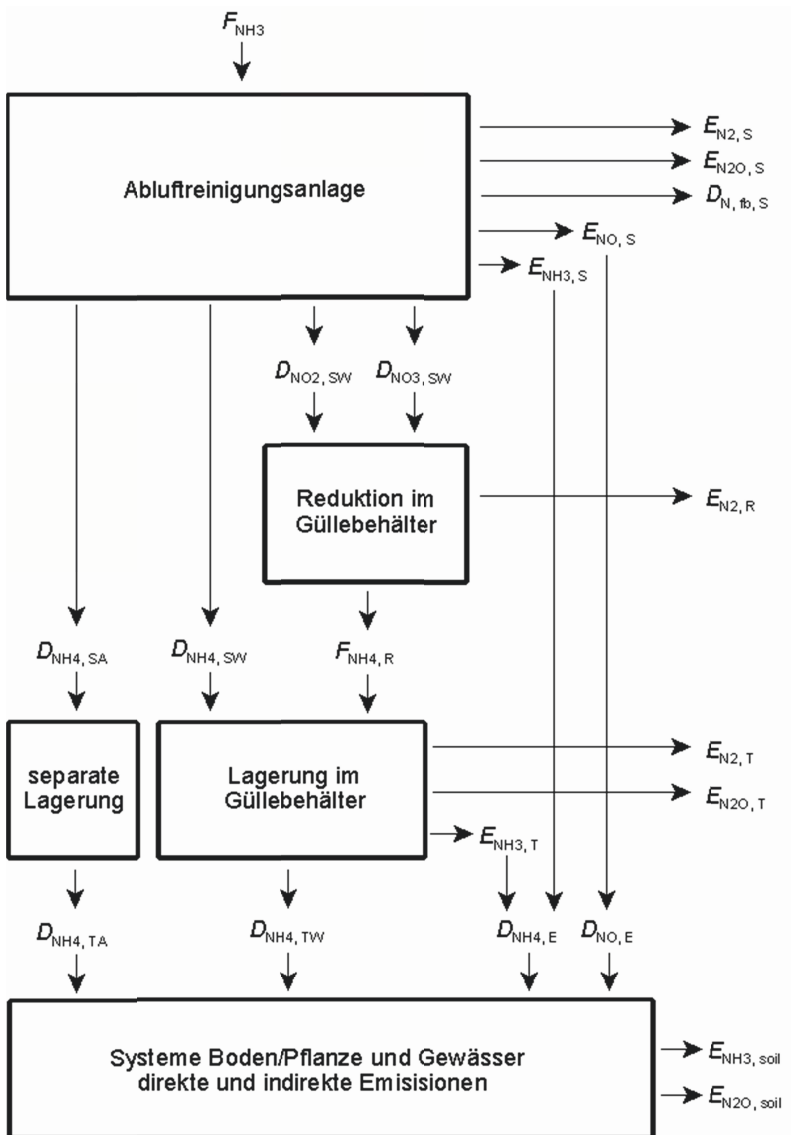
$F_{NH3}$

Abluftreinigungsanlage

$E_{N2, S}$

$E_{N2O, S}$

$D_{N, fb, S}$

$E_{NO, S}$

$E_{NH3, S}$

$D_{NO2, SW}$

$D_{NO3, SW}$

Reduktion im Güllebehälter

$E_{N2, R}$

$D_{NH4, SA}$

$D_{NH4, SW}$

$F_{NH4, R}$

separate Lagerung

Lagerung im Güllebehälter

$E_{N2, T}$

$E_{N2O, T}$

$E_{NH3, T}$

$D_{NH4, TA}$

$D_{NH4, TW}$

$D_{NH4, E}$

$D_{NO, E}$

Systeme Boden/Pflanze und Gewässer direkte und indirekte Emisisionen

$E_{NH3, soil}$

$E_{N2O, soil}$